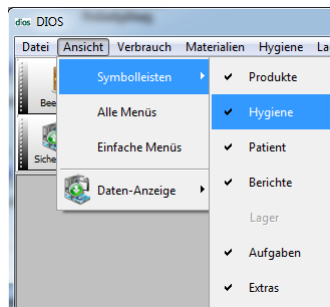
dios DIOS

Datei Ansicht Verbrauch Materialien Hygiene La

Bee

Siche

Symbolleisten

Alle Menüs

Einfache Menüs

Daten-Anzeige

✔ Produkte

✔ Hygiene

✔ Patient

✔ Berichte

Lager

✔ Aufgaben

✔ Extras